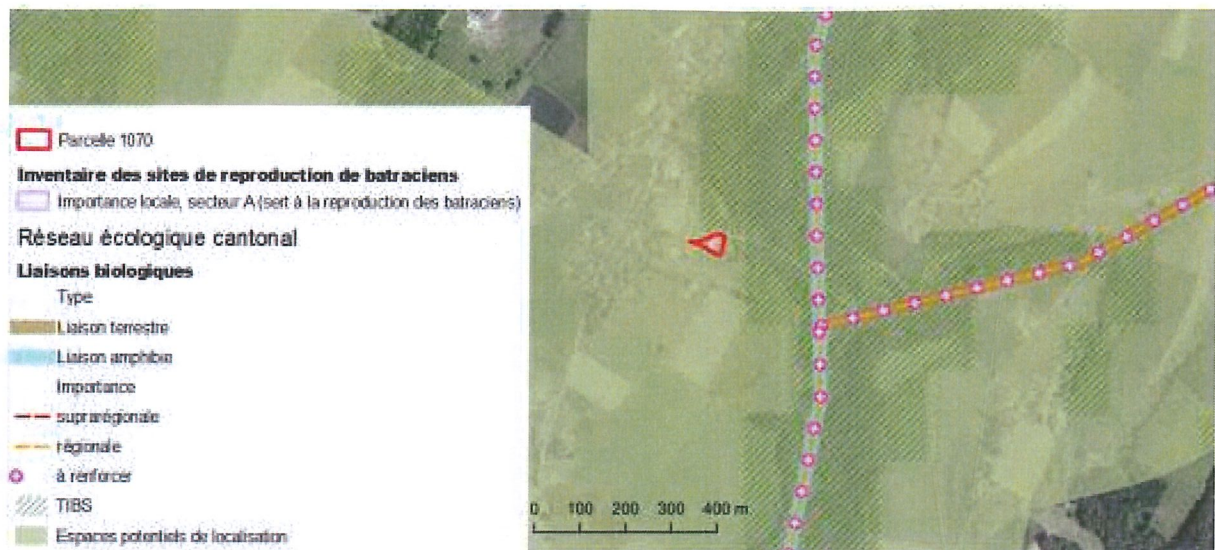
Parcelle 1070
Inventaire des sites de reproduction de batraciens
Importance locale, secteur A (sert à la reproduction des batraciens)
Réseau écologique cantonal
Liaisons biologiques
Type
Liaison terrestre
Liaison amphibie
Importance
suprarégionale
régionale
à renforcer
TIBS
Espaces potentiels de localisation

0 100 200 300 400 m